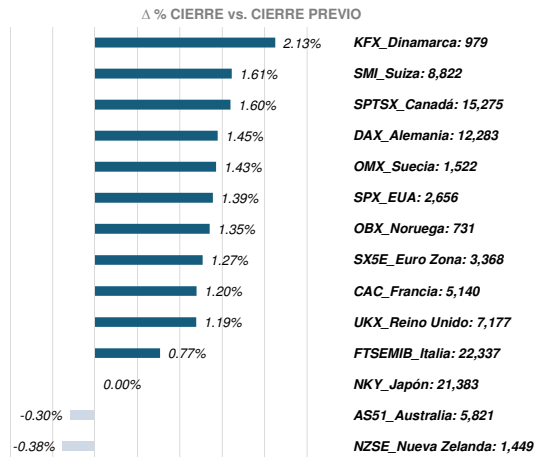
$\Delta$ % CIERRE vs. CIERRE PREVIO

| | |
|---|---|
| 2.13% | KFX_Dinamarca: 979 |
| 1.61% | SMI_Suiza: 8,822 |
| 1.60% | SPTSX_Canadá: 15,275 |
| 1.45% | DAX_Alemania: 12,283 |
| 1.43% | OMX_Suecia: 1,522 |
| 1.39% | SPX_EUA: 2,656 |
| 1.35% | OBX_Noruega: 731 |
| 1.27% | SX5E_Euro Zona: 3,368 |
| 1.20% | CAC_Francia: 5,140 |
| 1.19% | UKX_Reino Unido: 7,177 |
| 0.77% | FTSEMIB_Italia: 22,337 |
| 0.00% | NKY_Japón: 21,383 |
| -0.30% | AS51_Australia: 5,821 |
| -0.38% | NZSE_Nueva Zelanda: 1,449 |